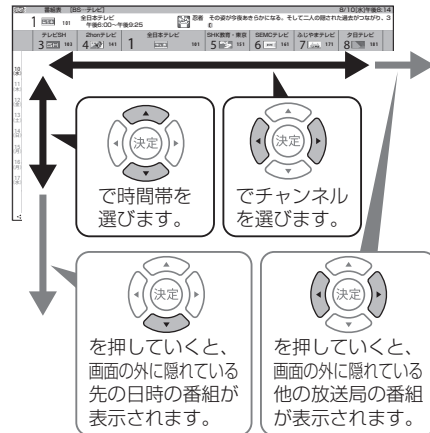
番組表 [BS・テレビ] 8/10(水)午後8:14

1 181 全日本テレビ 午後6:00～午後9:25 忍者 その姿が今後あきらかになる。そして二人の隠された過去がつながり、3 6

テレビSH 3 161 2hanテレビ 4 141 全日本テレビ 1 SHK教育・東京 5 151 SEMCテレビ 6 181 ふじやまテレビ 7 171 夕日テレビ 8 181

決定

で時間帯を選びます。

決定

でチャンネルを選びます。

決定

を押していくと、画面の外に隠れている先の日時の番組が表示されます。

決定

を押していくと、画面の外に隠れている他の放送局の番組が表示されます。